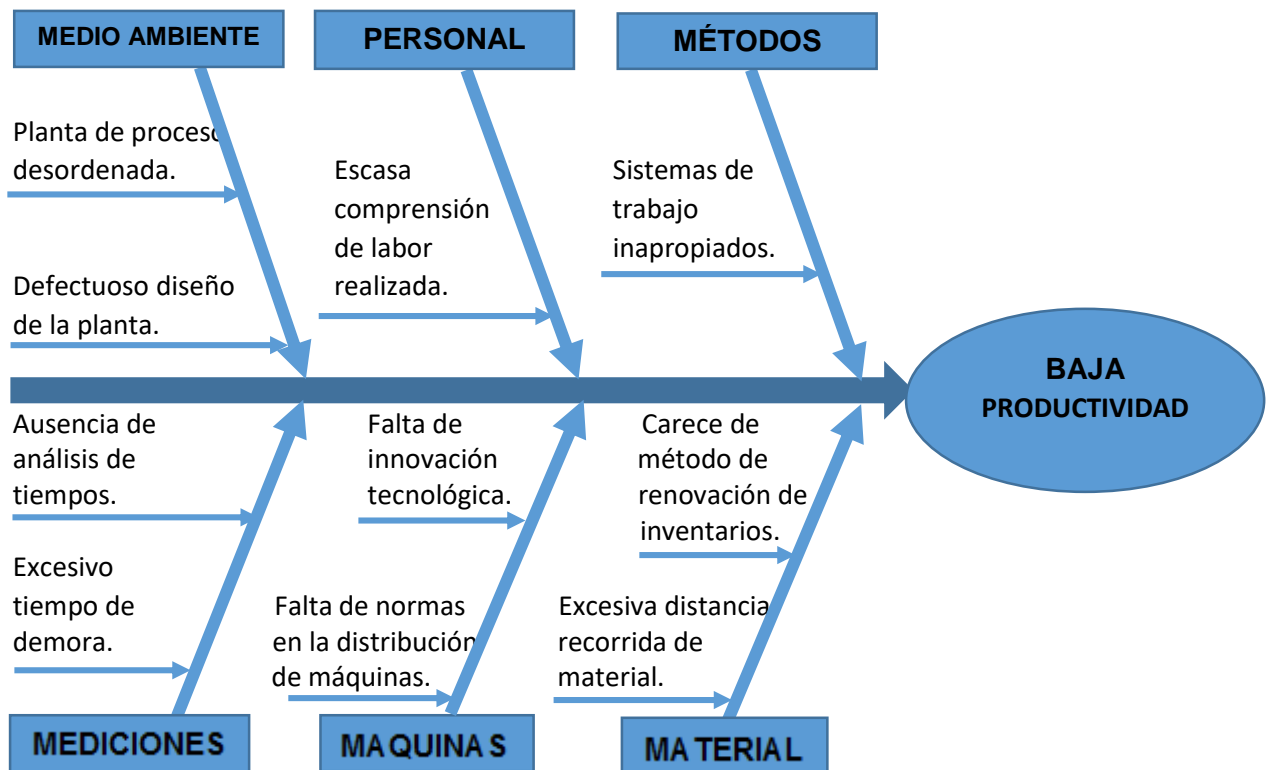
MEDIO AMBIENTE

PERSONAL

MÉTODOS

Planta de proceso desordenada.

Defectuoso diseño de la planta.

Escasa comprensión de labor realizada.

Sistemas de trabajo inapropiados.

BAJA PRODUCTIVIDAD

Ausencia de análisis de tiempos.

Excesivo tiempo de demora.

Falta de innovación tecnológica.

Falta de normas en la distribución de máquinas.

Carece de método de renovación de inventarios.

Excesiva distancia recorrida de material.

MEDICIONES

MAQUINAS

MATERIAL